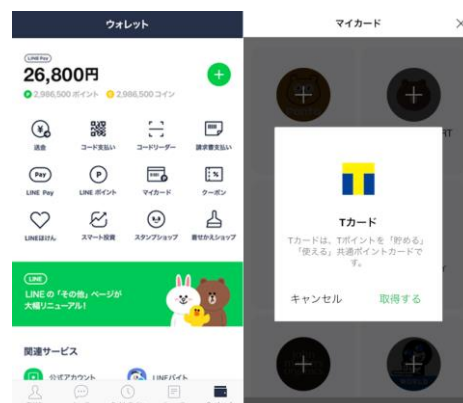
ウォレット

LINE Pay
26,800円
2,986,500 ポイント 2,986,500 コイン

送金
コード支払い
コードリーダー
請求書支払い
LINE Pay
LINE ポイント
マイカード
クーポン
LINEほけん
スマート投資
スタンプショップ
着せかえショップ

LINE
LINE の「その他」ページが大幅リニューアル!

関連サービス
公式アカウント
LINEバイト

マイカード
×

T
Tカード
Tカードは、Tポイントを「貯める」「使える」共通ポイントカードです。
キャンセル
取得する